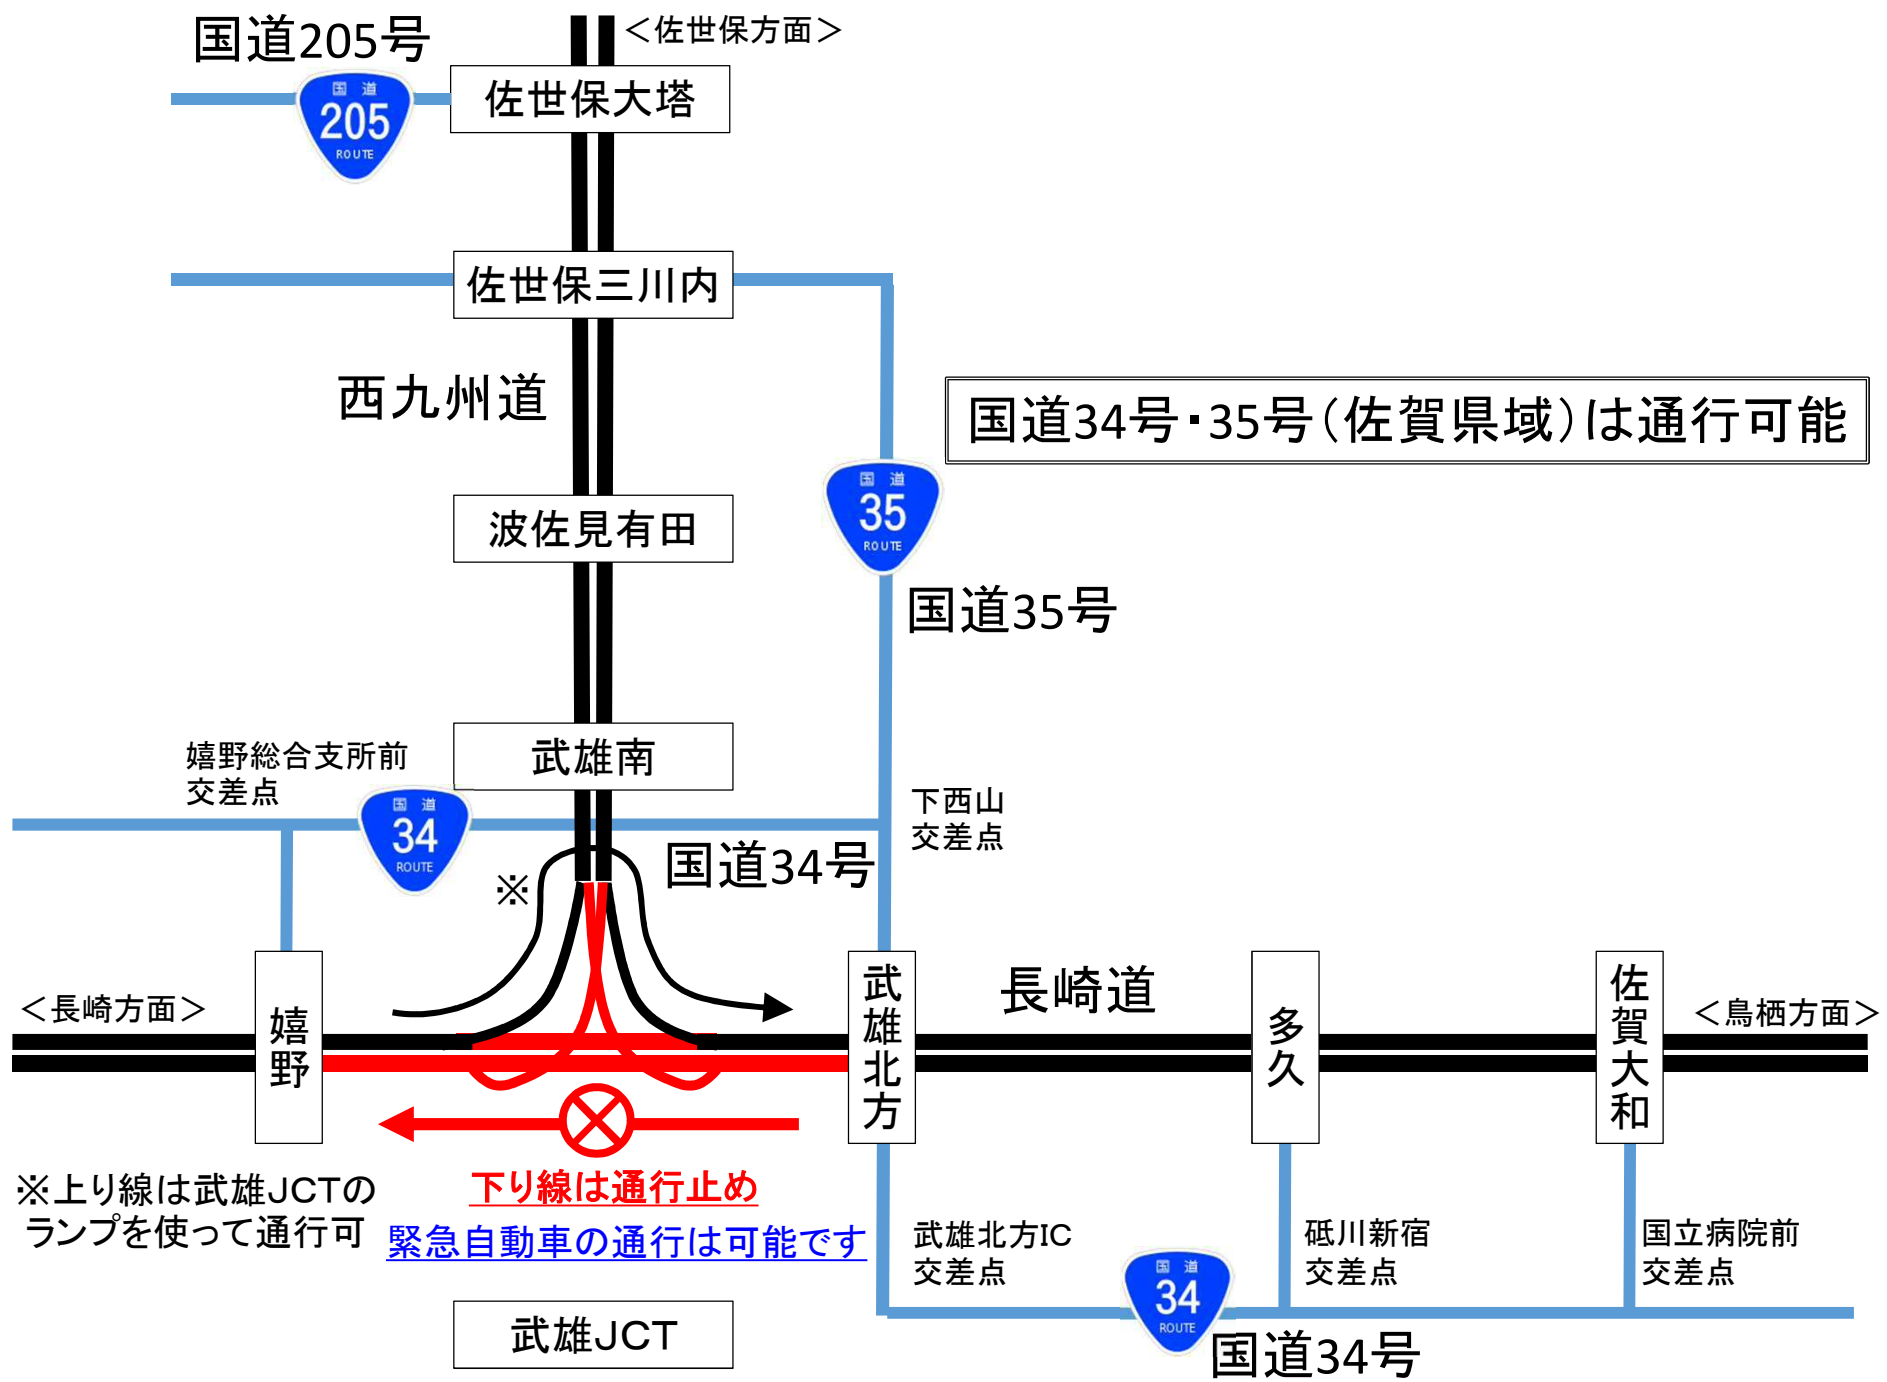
国道205号

＜佐世保方面＞

国道 205 ROUTE

佐世保大塔

佐世保三川内

西九州道

国道34号・35号（佐賀県域）は通行可能

国道 35 ROUTE

国道35号

波佐見有田

武雄南

嬉野総合支所前
交差点

国道 34 ROUTE

下西山
交差点

国道34号

※

＜長崎方面＞

嬉野

武雄北方

長崎道

多久

佐賀大和

＜鳥栖方面＞

※上り線は武雄JCTの
ランプを使って通行可

下り線は通行止め

緊急自動車の通行は可能です

武雄北方IC
交差点

砥川新宿
交差点

国立病院前
交差点

武雄JCT

国道 34 ROUTE

国道34号